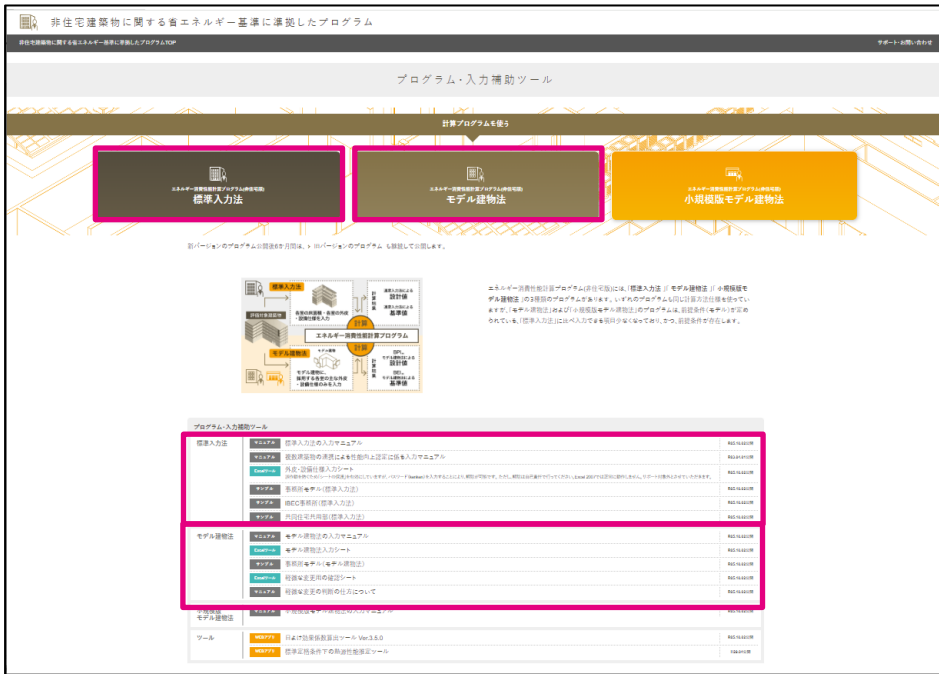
非住宅建築物に関する省エネルギー基準に準拠したプログラム

非住宅建築物に関する省エネルギー基準に準拠したプログラムTOP

サポート・お問い合わせ

プログラム・入力補助ツール

計算プログラムを使う

エネルギー消費性能計算プログラム(非住宅版)
標準入力法

エネルギー消費性能計算プログラム(非住宅版)
モデル建物法

エネルギー消費性能計算プログラム(非住宅版)
小規模版モデル建物法

旧バージョンのプログラムは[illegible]

標準入力法
評価対象建築物
各室の形状寸法・用途の外皮・設備仕様を入力
計算
エネルギー消費性能計算プログラム
計算
モデル建物法
モデル建物に
採用する各室の主な外皮・設備仕様のみ入力
設計値
基準値

エネルギー消費性能計算プログラム(非住宅版)には、「標準入力法」「モデル建物法」「小規模版モデル建物法」の3種類のプログラムがあります。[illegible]

プログラム・入力補助ツール

| | | | |
|---|---|---|---|
| 標準入力法 | マニュアル | 標準入力法の入力マニュアル | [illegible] |
| | マニュアル | 複数建築物の連携による性能向上認定に係る入力マニュアル | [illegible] |
| | Excelツール | 外皮・設備仕様入力シート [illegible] | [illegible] |
| | サンプル | 事務所モデル(標準入力法) | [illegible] |
| | サンプル | IBEC事務所(標準入力法) | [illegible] |
| | サンプル | 共同住宅共用部(標準入力法) | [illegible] |
| モデル建物法 | マニュアル | モデル建物法の入力マニュアル | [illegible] |
| | Excelツール | モデル建物法入力シート | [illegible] |
| | サンプル | 事務所モデル(モデル建物法) | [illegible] |
| | Excelツール | 軽微な変更用の確認シート | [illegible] |
| | マニュアル | 軽微な変更の判断の仕方について | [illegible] |
| 小規模版モデル建物法 | マニュアル | 小規模版モデル建物法の入力マニュアル | |
| ツール | WEBアプリ | 日よけ効果係数算出ツール Ver.3.5.0 | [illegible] |
| | WEBアプリ | 標準室使用条件下の熱源性能推定ツール | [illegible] |